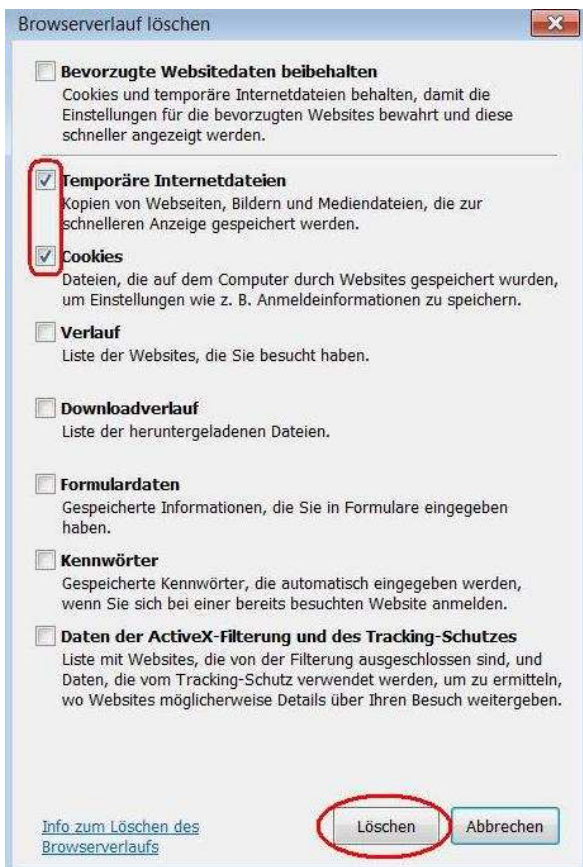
Browserverlauf löschen

Bevorzugte Websitedaten beibehalten
Cookies und temporäre Internetdateien behalten, damit die Einstellungen für die bevorzugten Websites bewahrt und diese schneller angezeigt werden.

Temporäre Internetdateien
Kopien von Webseiten, Bildern und Mediendateien, die zur schnelleren Anzeige gespeichert werden.

Cookies
Dateien, die auf dem Computer durch Websites gespeichert wurden, um Einstellungen wie z. B. Anmeldeinformationen zu speichern.

Verlauf
Liste der Websites, die Sie besucht haben.

Downloadverlauf
Liste der heruntergeladenen Dateien.

Formulardaten
Gespeicherte Informationen, die Sie in Formulare eingegeben haben.

Kennwörter
Gespeicherte Kennwörter, die automatisch eingegeben werden, wenn Sie sich bei einer bereits besuchten Website anmelden.

Daten der ActiveX-Filterung und des Tracking-Schutzes
Liste mit Websites, die von der Filterung ausgeschlossen sind, und Daten, die vom Tracking-Schutz verwendet werden, um zu ermitteln, wo Websites möglicherweise Details über Ihren Besuch weitergeben.

Info zum Löschen des Browserverlaufs

Löschen

Abbrechen